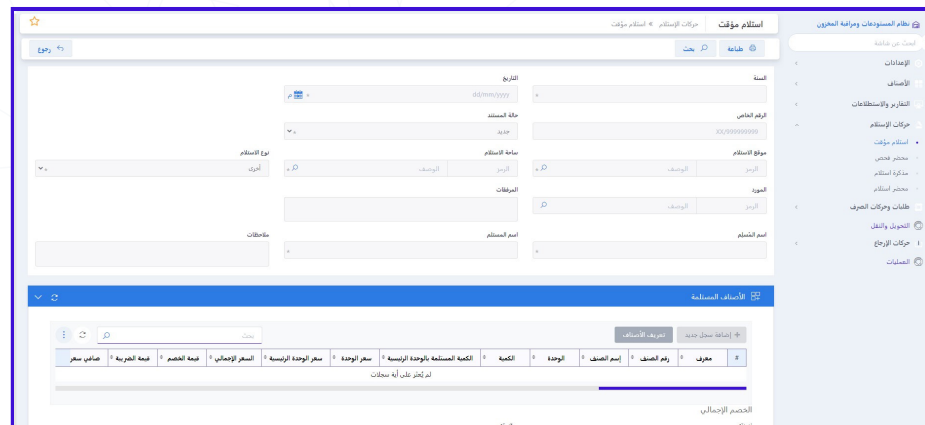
نظام المستودعات ومراقبة المخزون
البحث عن شاشة
الإعدادات
الأصناف
التقارير والاستعلامات
حركات الإستلام
استلام مؤقت
محضر فحص
مذكرة استلام
محضر استلام
طلبات وحركات الصرف
التحويل والنقل
حركات الإرجاع
العمليات

استلام مؤقت
حركات الإستلام » استلام مؤقت

طباعة
بحث
رجوع

السنة
التاريخ
dd/mm/yyyy
م
الرقم الخاص
XX/000000000
حالة المستند
جديد
موقع الاستلام
الرمز
الوصف
ساحة الاستلام
الرمز
الوصف
نوع الاستلام
أخرى
المورد
الرمز
الوصف
المرفقات
اسم المُسلِم
اسم المستلم
ملاحظات

الأصناف المستلمة
إضافة سجل جديد
تعريف الأصناف
بحث

| # | معرف | رقم الصنف | إسم الصنف | الوحدة | الكمية | الكمية المستلمة بالوحدة الرئيسية | سعر الوحدة | سعر الوحدة الرئيسية | السعر الإجمالي | قيمة الخصم | قيمة الضريبة | صافي سعر |
|---|---|---|---|---|---|---|---|---|---|---|---|---|
| لم يُعثر على أية سجلات | | | | | | | | | | | | |

الخصم الإجمالي